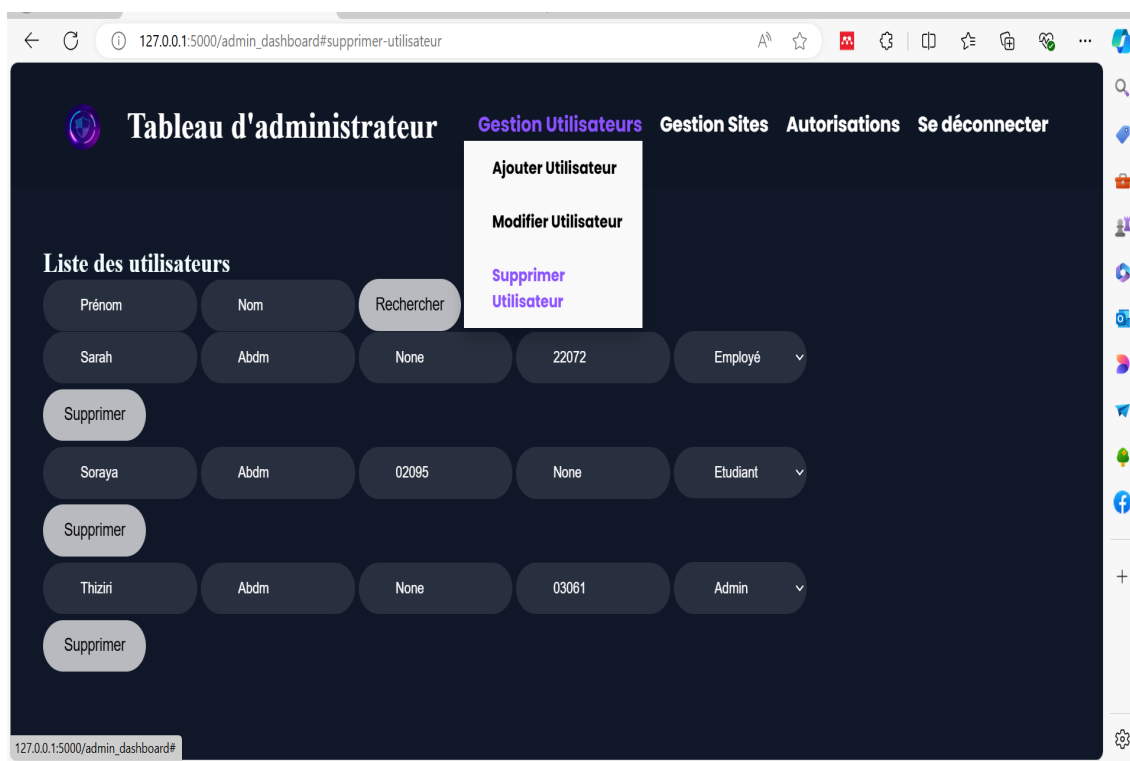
127.0.0.1:5000/admin_dashboard#supprimer-utilisateur

Tableau d'administrateur

Gestion Utilisateurs Gestion Sites Autorisations Se déconnecter

Ajouter Utilisateur

Modifier Utilisateur

Supprimer Utilisateur

Liste des utilisateurs

Prénom Nom Rechercher

| Sarah | Abdm | None | 22072 | Employé |
|---|---|---|---|---|

Supprimer

| Soraya | Abdm | 02095 | None | Etudiant |
|---|---|---|---|---|

Supprimer

| Thiziri | Abdm | None | 03061 | Admin |
|---|---|---|---|---|

Supprimer

127.0.0.1:5000/admin_dashboard#